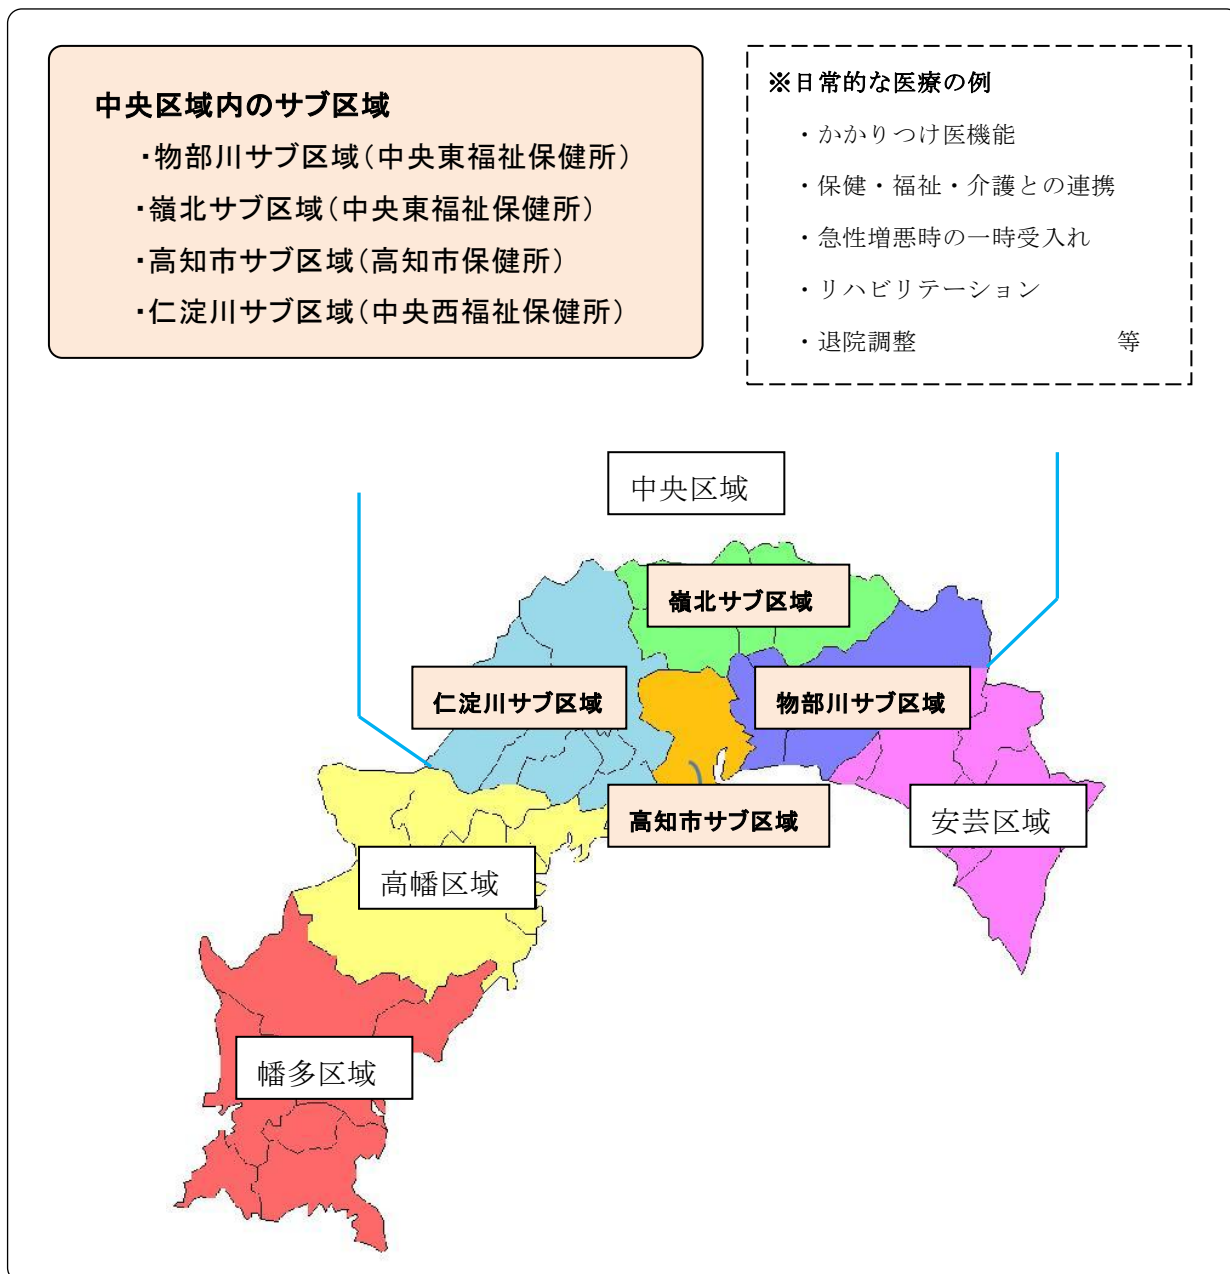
中央区域内のサブ区域
・物部川サブ区域（中央東福祉保健所）
・嶺北サブ区域（中央東福祉保健所）
・高知市サブ区域（高知市保健所）
・仁淀川サブ区域（中央西福祉保健所）

※日常的な医療の例
・かかりつけ医機能
・保健・福祉・介護との連携
・急性増悪時の一時受入れ
・リハビリテーション
・退院調整 等

中央区域

嶺北サブ区域

仁淀川サブ区域

物部川サブ区域

高知市サブ区域

安芸区域

高幡区域

幡多区域